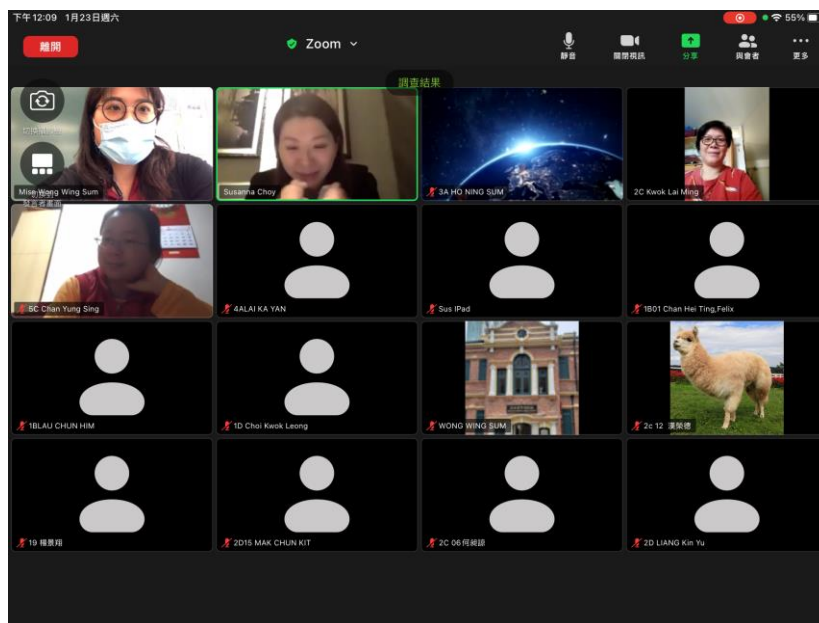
下午12:09 1月23日週六

55%

離開

Zoom

靜音

關閉視訊

分享

與會者

更多

調查結果

Miss Wong Wing Sum

Susanna Choy

3A HO NING SUM

2C Kwok Lai Ming

5C Chan Yung Sing

4ALAI KA YAN

Sus IPad

1B01 Chan Hei Ting,Felix

1BLAU CHUN HIM

1D Choi Kwok Leong

WONG WING SUM

2c 12 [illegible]

19 楊景翔

2D15 MAK CHUN KIT

2C 06 何綺錂

2D LIANG Kin Yu